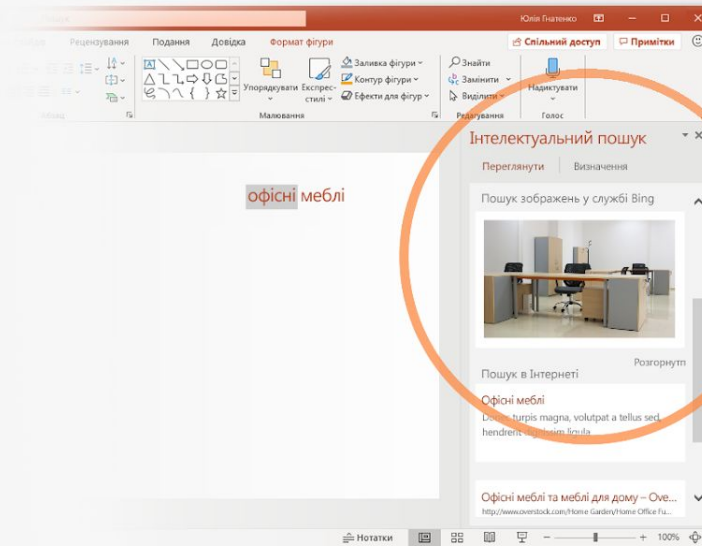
Пошук

Юлія Гнатенко

Рецензування Подання Довідка Формат фігури

Спільний доступ Примітки

Заливка фігури
Контур фігури
Ефекти для фігур

Упорядкувати Експрес-стилі

Знайти
Замінити
Виділити

Надиктувати

Малювання Редагування Голос

Абзац

офісні меблі

Інтелектуальний пошук

Переглянути Визначення

Пошук зображень у службі Bing

Розгорнути

Пошук в Інтернеті

Офісні меблі
Donec turpis magna, volutpat a tellus sed, hendrerit dignissim ligula.

Офісні меблі та меблі для дому – Ove...
http://www.overstock.com/Home Garden/Home Office Fu...

Нотатки 100%